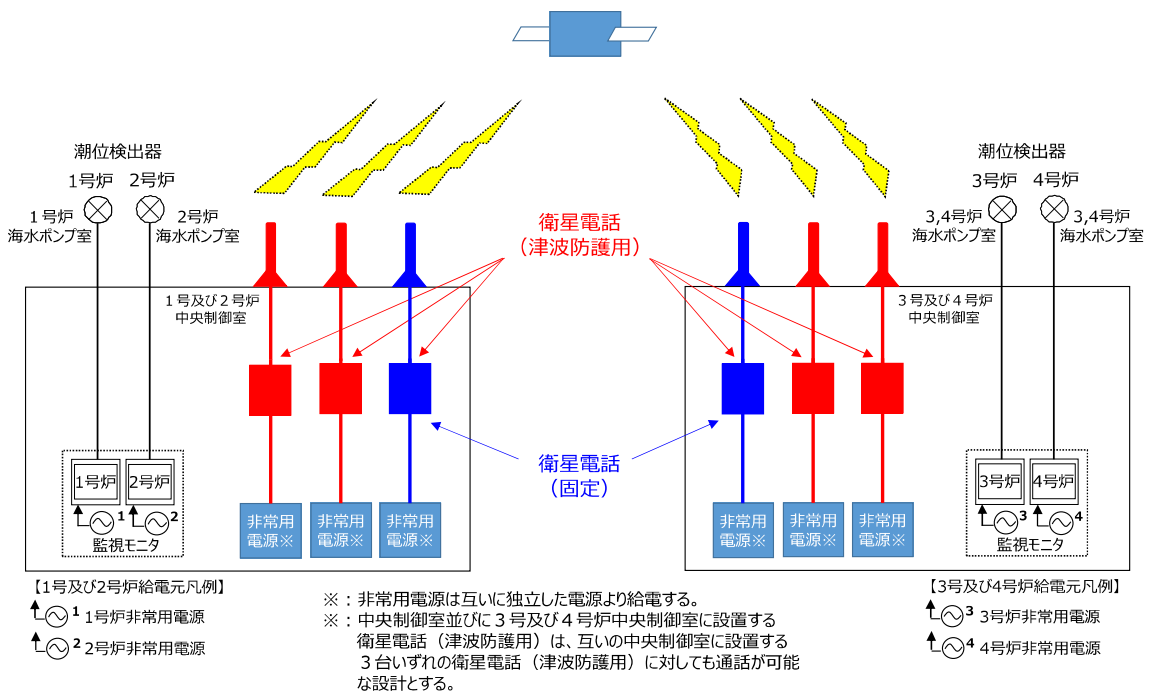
潮位検出器

1号炉

2号炉

1号炉
海水ポンプ室

2号炉
海水ポンプ室

衛星電話
（津波防護用）

潮位検出器

3号炉

4号炉

3,4号炉
海水ポンプ室

3,4号炉
海水ポンプ室

1号及び2号炉
中央制御室

3号及び4号炉
中央制御室

衛星電話
（固定）

1号炉

2号炉

1

2

監視モニタ

非常用
電源※

非常用
電源※

非常用
電源※

非常用
電源※

非常用
電源※

非常用
電源※

3号炉

4号炉

3

4

監視モニタ

【1号及び2号炉給電元凡例】

1 1号炉非常用電源

2 2号炉非常用電源

※：非常用電源は互いに独立した電源より給電する。
※：中央制御室並びに3号及び4号炉中央制御室に設置する衛星電話（津波防護用）は、互いの中央制御室に設置する3台いずれの衛星電話（津波防護用）に対しても通話が可能な設計とする。

【3号及び4号炉給電元凡例】

3 3号炉非常用電源

4 4号炉非常用電源